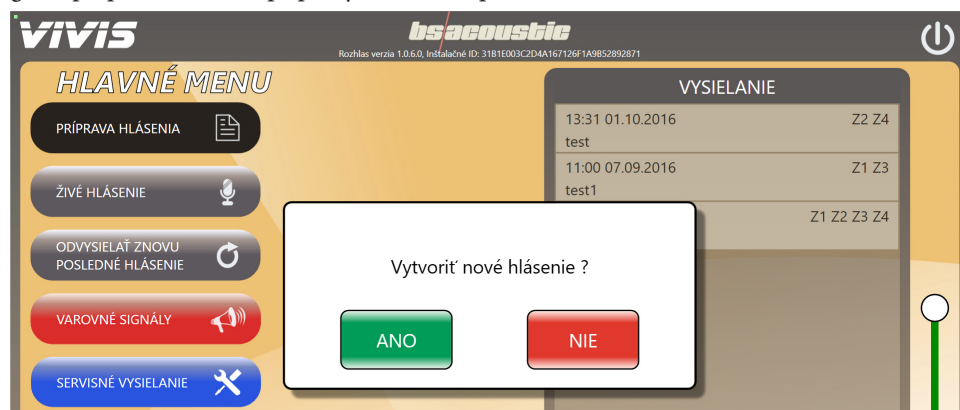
VIVIS

bsacoustic

Rozhlas verzia 1.0.6.0, Inštalačné ID: 31B1E003C2D4A167126F1A9B52892871

HLAVNÉ MENU

PRÍPRAVA HLÁSENIA

ŽIVÉ HLÁSENIE

ODVYSIELAŤ ZNOVU POSLEDNÉ HLÁSENIE

VAROVNÉ SIGNÁLY

SERVISNÉ VYSIELANIE

VYSIELANIE

13:31 01.10.2016 Z2 Z4
test

11:00 07.09.2016 Z1 Z3
test1

Z1 Z2 Z3 Z4

Vytvoriť nové hlásenie ?

ANO

NIE